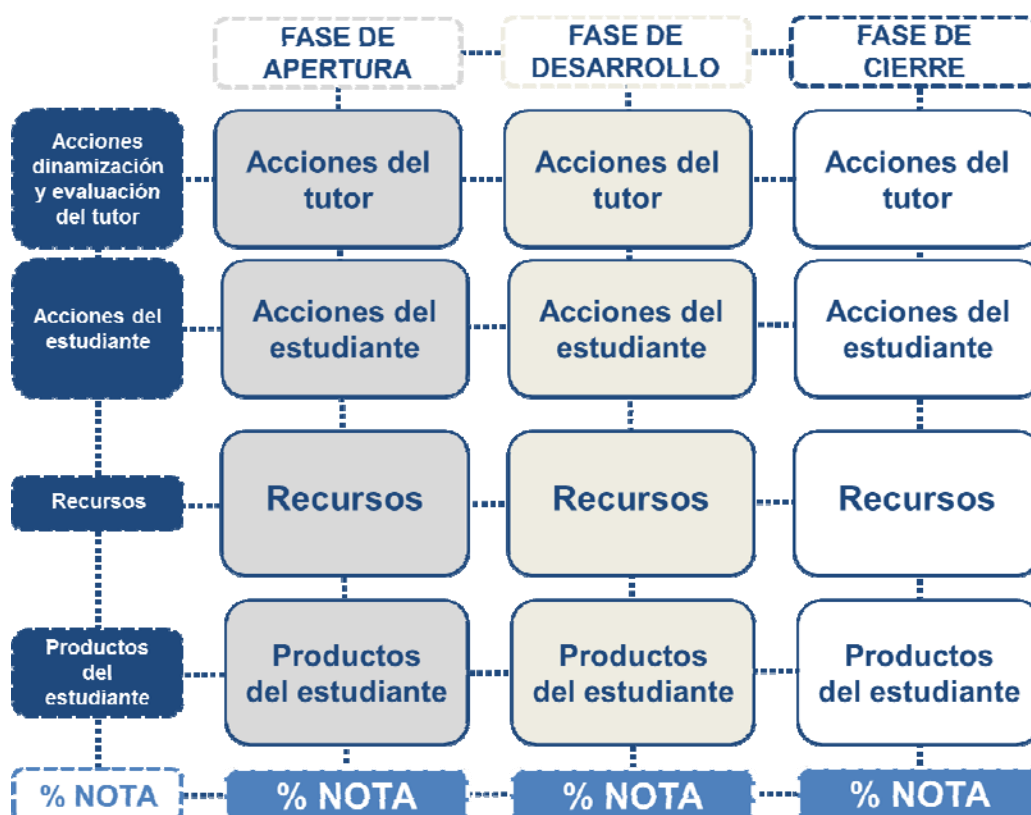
FASE DE APERTURA

FASE DE DESARROLLO

FASE DE CIERRE

Acciones dinamización y evaluación del tutor

Acciones del tutor

Acciones del tutor

Acciones del tutor

Acciones del estudiante

Acciones del estudiante

Acciones del estudiante

Acciones del estudiante

Recursos

Recursos

Recursos

Recursos

Productos del estudiante

Productos del estudiante

Productos del estudiante

Productos del estudiante

% NOTA

% NOTA

% NOTA

% NOTA